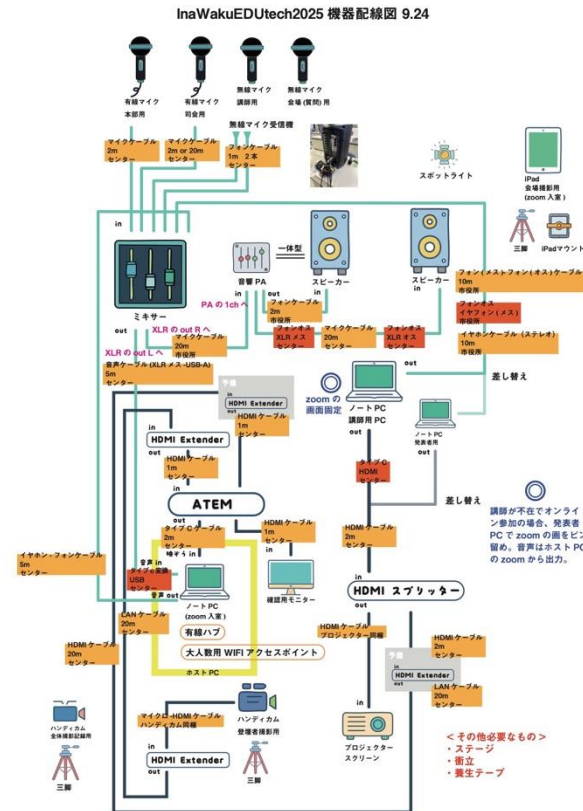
InaWakuEDUtech2025 機器配線図 9.24

有線マイク 本部用
有線マイク 司会用
無線マイク 講師用
無線マイク 会場 (質問) 用

マイクケーブル 2m センター
マイクケーブル 2m or 20m センター
無線マイク受信機
フォンケーブル 1m 2本 センター

スポットライト
iPad 会場撮影用 (zoom 入室)
三脚
iPadマウント

in
ミキサー
一体型
音響 PA
スピーカー
スピーカー
in
in
PA の 1ch へ
フォンケーブル 2m 市役所
フォン (メス-フォン(オス)) ケーブル 10m 市役所
フォンオス イヤフォン (メス) 市役所
イヤホンケーブル (ステレオ) 10m 市役所
XLR の out R へ
out
フォンオス XLR メス センター
マイクケーブル 20m センター
フォンオス XLR オス センター
XLR の out L へ
マイクケーブル 20m 市役所
音声ケーブル (XLR メス-USB-A) 5m センター
予備
in HDMI Extender
out
HDMI ケーブル 1m センター
zoom の 画面固定
ノート PC 講師用 PC
out
差し替え
ノート PC 発表者用
out
HDMI Extender
out
HDMI ケーブル 1m センター
in
タイプC HDMI センター
ATEM
差し替え
out
タイプCケーブル 2m センター
繋ぎうin
HDMI ケーブル 1m センター
HDMI ケーブル 2m センター
講師が不在でオンライン参加の場合、発表者 PC で zoom の画面をピン留め。音声はホスト PC の zoom から出力。
イヤホン-フォンケーブル 5m センター
音声 in
タイプC変換 USB センター
音声 out
ノート PC (zoom 入室)
確認用モニター
in
HDMI スプリッター
LAN ケーブル 20m センター
有線ハブ
大人数用 WIFI アクセスポイント
HDMI ケーブル プロジェクター同梱
HDMI ケーブル 2m センター
HDMI ケーブル 20m センター
ホスト PC
予備
in HDMI Extender
out
LAN ケーブル 20m センター
ハンディカム 全体撮影記録用
三脚
マイクロ-HDMI ケーブル ハンディカム同梱
ハンディカム 登壇者撮影用
in
HDMI Extender
out
三脚
プロジェクター スクリーン
<その他必要なもの>
・ステージ
・衝立
・養生テープ